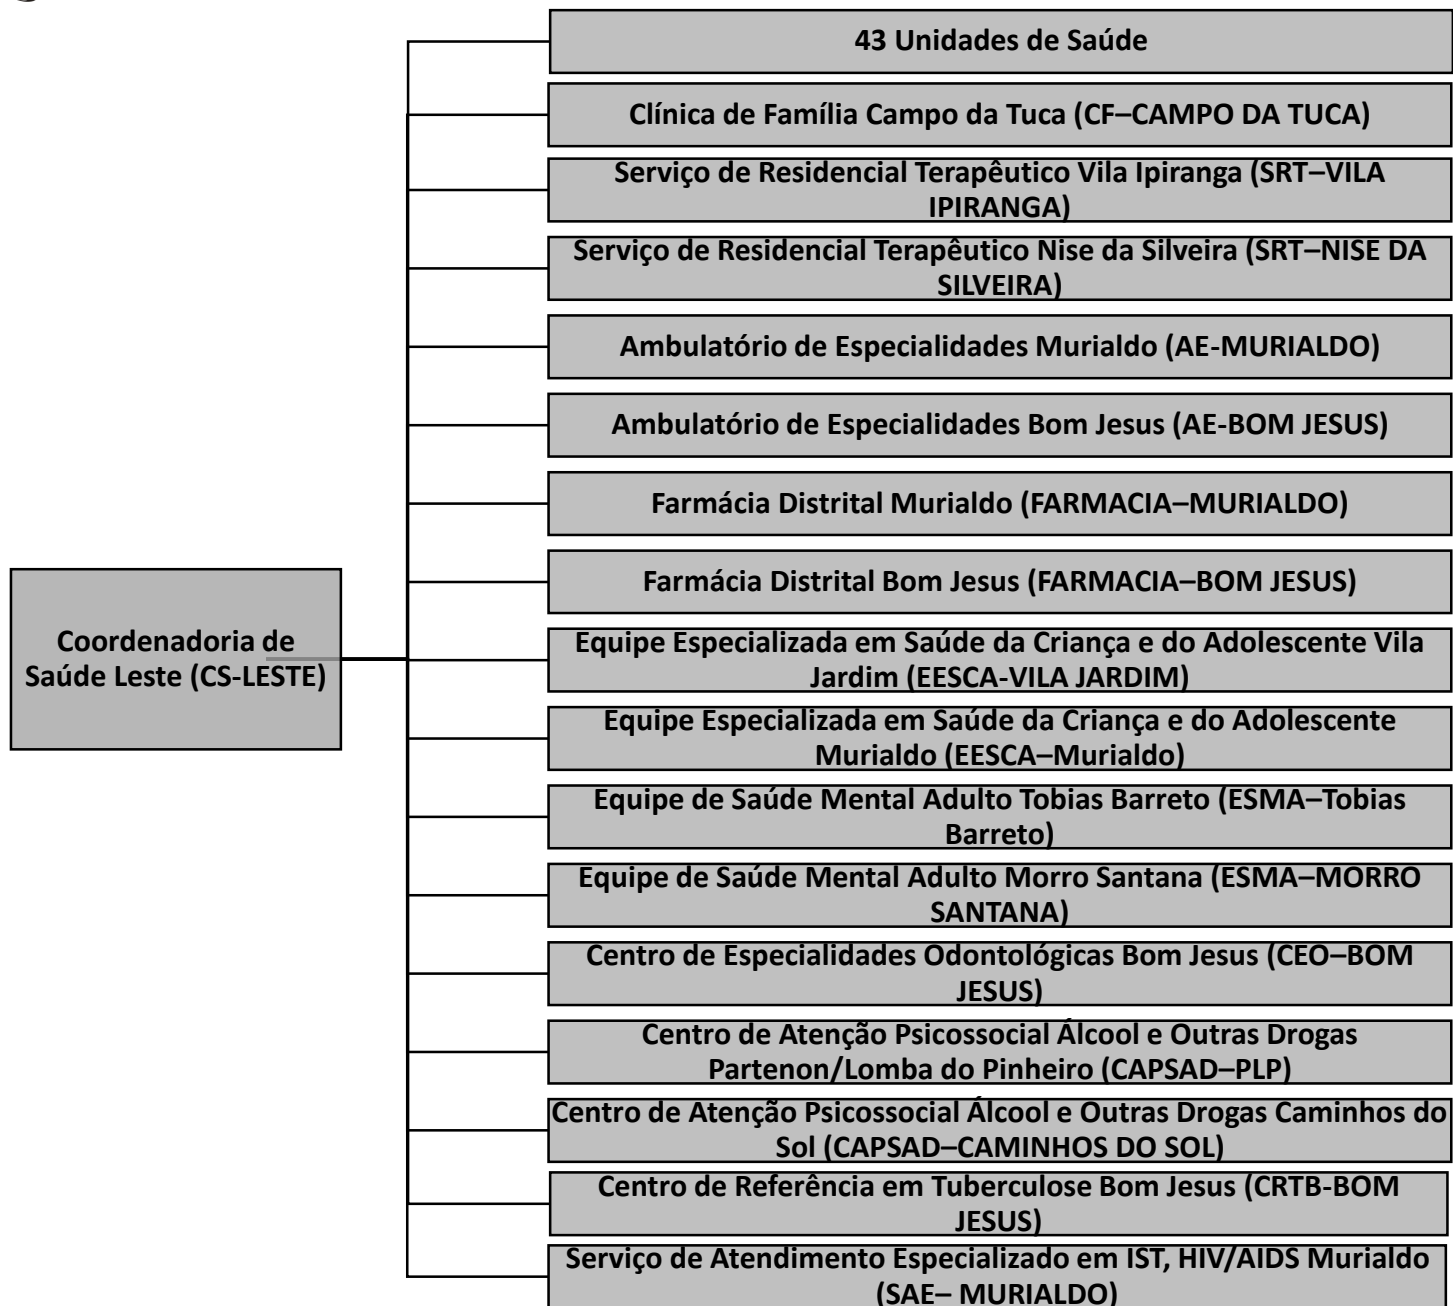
Coordenadoria de Saúde Leste (CS-LESTE)

43 Unidades de Saúde

Clínica de Família Campo da Tuca (CF–CAMPO DA TUCA)

Serviço de Residencial Terapêutico Vila Ipiranga (SRT–VILA IPIRANGA)

Serviço de Residencial Terapêutico Nise da Silveira (SRT–NISE DA SILVEIRA)

Ambulatório de Especialidades Murialdo (AE-MURIALDO)

Ambulatório de Especialidades Bom Jesus (AE-BOM JESUS)

Farmácia Distrital Murialdo (FARMACIA–MURIALDO)

Farmácia Distrital Bom Jesus (FARMACIA–BOM JESUS)

Equipe Especializada em Saúde da Criança e do Adolescente Vila Jardim (EESCA-VILA JARDIM)

Equipe Especializada em Saúde da Criança e do Adolescente Murialdo (EESCA–Murialdo)

Equipe de Saúde Mental Adulto Tobias Barreto (ESMA–Tobias Barreto)

Equipe de Saúde Mental Adulto Morro Santana (ESMA–MORRO SANTANA)

Centro de Especialidades Odontológicas Bom Jesus (CEO–BOM JESUS)

Centro de Atenção Psicossocial Álcool e Outras Drogas Partenon/Lomba do Pinheiro (CAPSAD–PLP)

Centro de Atenção Psicossocial Álcool e Outras Drogas Caminhos do Sol (CAPSAD–CAMINHOS DO SOL)

Centro de Referência em Tuberculose Bom Jesus (CRTB-BOM JESUS)

Serviço de Atendimento Especializado em IST, HIV/AIDS Murialdo (SAE– MURIALDO)